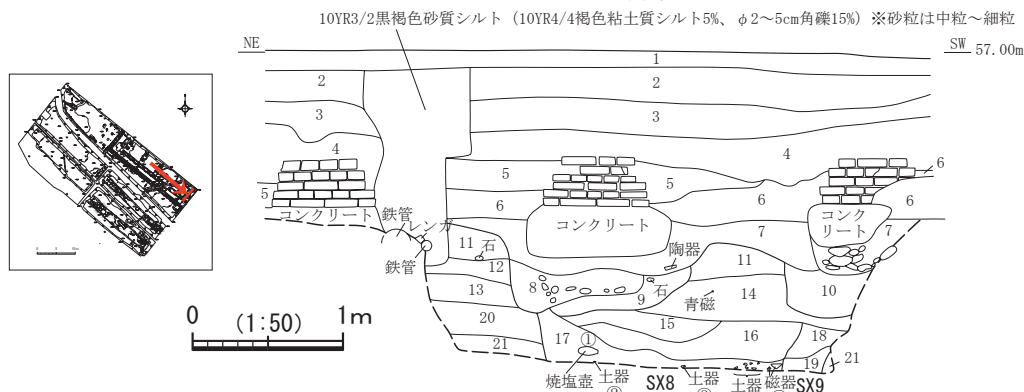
10YR3/2黒褐色砂質シルト（10YR4/4褐色粘土質シルト5%、φ2〜5cm角礫15%）※砂粒は中粒〜細粒

NE

SW 57.00m

1
2
2
3
3
4
4
5
5
5
6
6
6
6
7
7
コンクリート
鉄管
レンガ
鉄管
コンクリート
コンクリート
11
石
12
陶器
11
13
8
9
石
青磁
14
10
20
15
16
18
21
17
①
19
21
焼塩壺
土器
②
SX8
土器
③
土器
磁器
SX9

0 (1:50) 1m